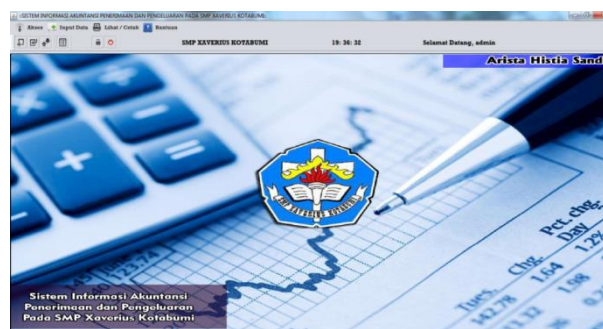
SISTEM INFORMASI AKUNTANSI PENERIMAAN DAN PENGELUARAN PADA SMP XAVERIUS KOTABUMI

Akses Input Data Lihat / Cetak Bantuan

SMP XAVERIUS KOTABUMI 19: 36: 32 Selamat Datang, admin

Arista Histia Sand

SMP XAVERIUS KOTABUMI

Pct. chg. Day 1.2% Chg. 1.64 Tues. 142.78 1.68

Sistem Informasi Akuntansi Penerimaan dan Pengeluaran Pada SMP Xaverius Kotabumi